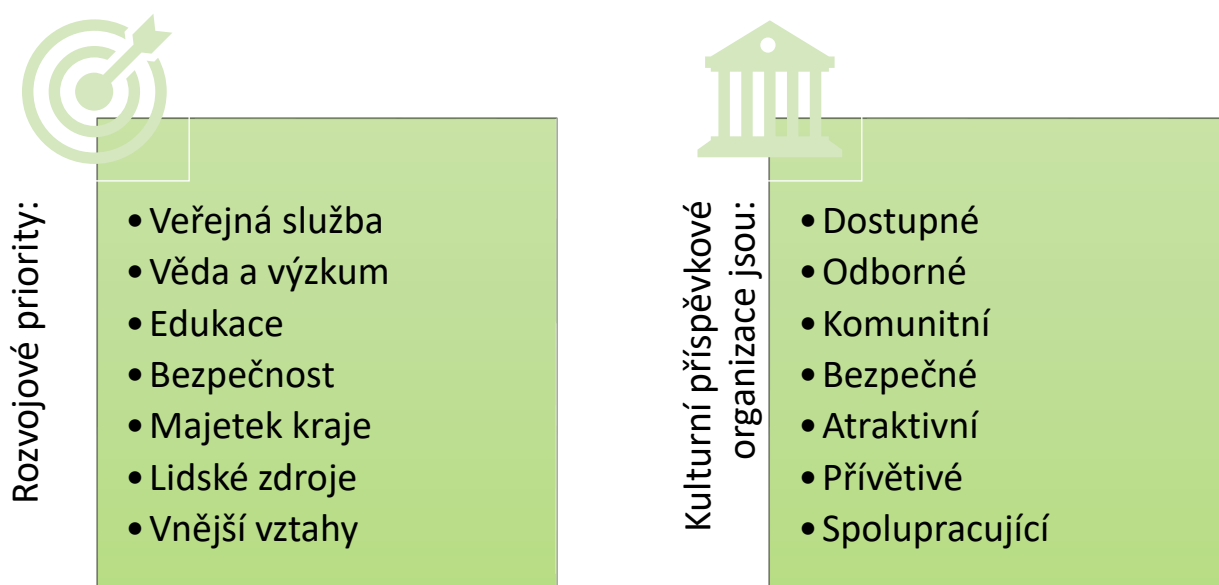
Rozvojové priority:

• Veřejná služba
• Věda a výzkum
• Edukace
• Bezpečnost
• Majetek kraje
• Lidské zdroje
• Vnější vztahy

Kulturní příspěvkové organizace jsou:

• Dostupné
• Odborné
• Komunitní
• Bezpečné
• Atraktivní
• Přívětivé
• Spolupracující